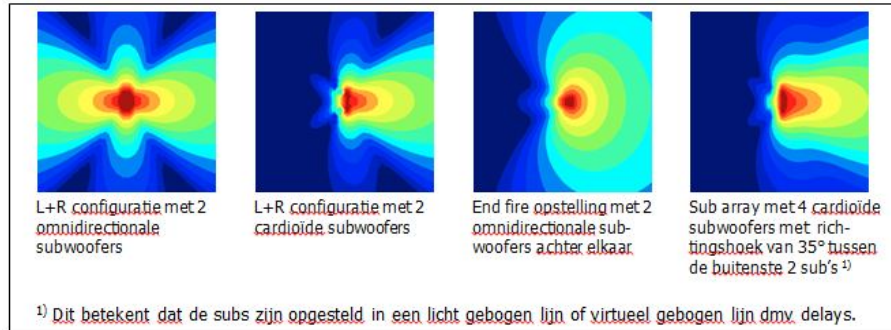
L+R configuratie met 2 omnidirectionale subwoofers

L+R configuratie met 2 cardioïde subwoofers

End fire opstelling met 2 omnidirectionale subwoofers achter elkaar

Sub array met 4 cardioïde subwoofers met richtingshoek van 35° tussen de buitenste 2 sub's $^{1)}$

$^{1)}$ Dit betekent dat de subs zijn opgesteld in een licht gebogen lijn of virtueel gebogen lijn dmv delays.